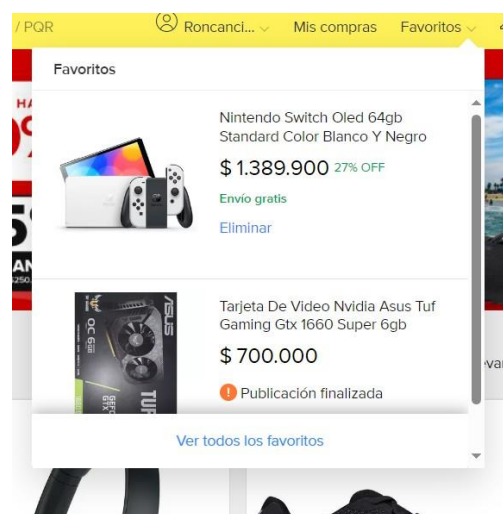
/ PQR Roncanci... Mis compras Favoritos

Favoritos

Nintendo Switch Oled 64gb Standard Color Blanco Y Negro

$ 1.389.900 27% OFF

Envío gratis

Eliminar

Tarjeta De Video Nvidia Asus Tuf Gaming Gtx 1660 Super 6gb

$ 700.000

Publicación finalizada

Ver todos los favoritos